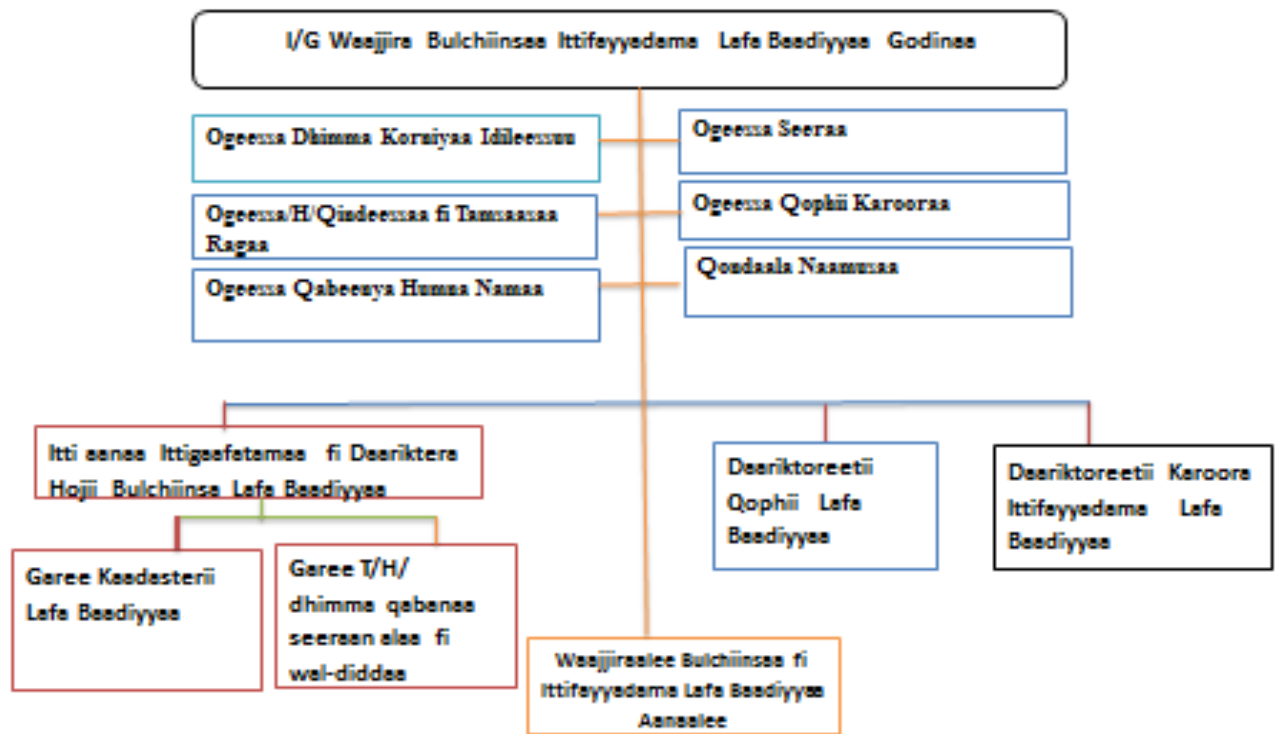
I/G Waajjira Bulchiinsaa Ittifayyadama Lafa Baadiyyaa Godinaa

Ogeessa Dhimma Koraiyaa Idileessuu

Ogeessa Seeraa

Ogeessa/H/Qindeessaa fi Tamsaasaa Ragaa

Ogeessa Qophii Karooraa

Ogeessa Qabeenya Humna Namaa

Qondaala Naamusaa

Itti aanaa Ittigaafatamaa fi Daariktera Hojii Bulchiinsa Lafa Baadiyyaa

Daariktoreetii Qophii Lafa Baadiyyaa

Daariktoreetii Karoora Ittifayyadama Lafa Baadiyyaa

Garee Kaadasterii Lafa Baadiyyaa

Garee T/H/ dhimma qabanaa seeraan alaa fi wal-diddaa

Waajjiraalee Bulchiinsaa fi Ittifayyadama Lafa Baadiyyaa Aanaalee